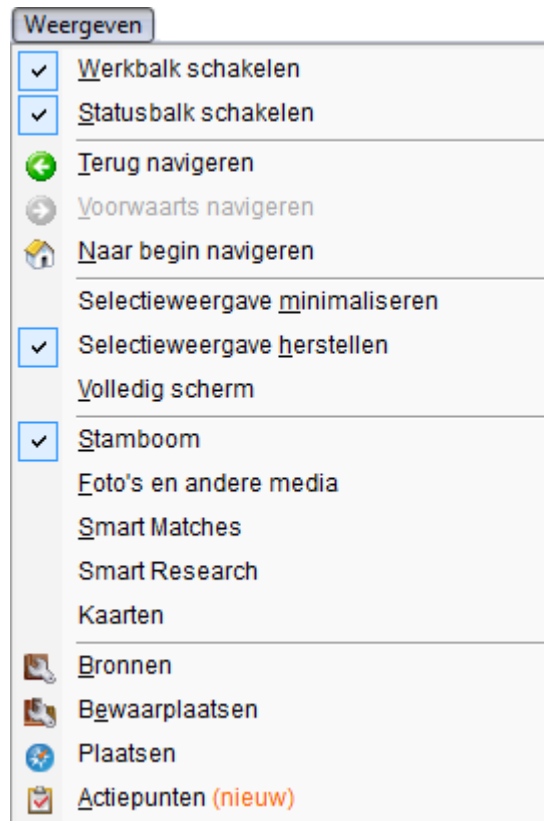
Weergeven

Werkbalk schakelen
Statusbalk schakelen

Terug navigeren
Voorwaarts navigeren
Naar begin navigeren

Selectieweergave minimaliseren
Selectieweergave herstellen
Volledig scherm

Stamboom
Foto's en andere media
Smart Matches
Smart Research
Kaarten

Bronnen
Bewaarplaatsen
Plaatsen
Actiepunten (nieuw)